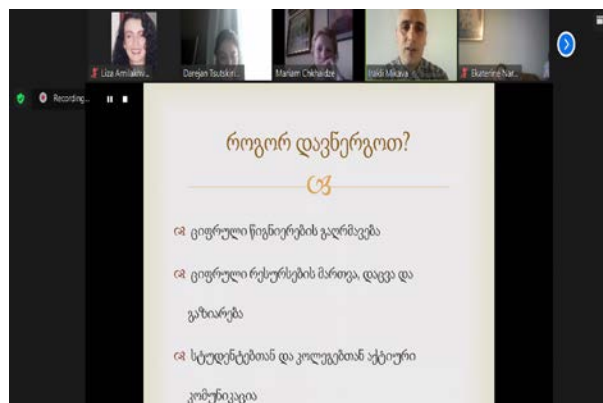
Liza Amilakhv...

Darejan Tsutskiri...

Mariam Chkhaidze

Irakli Mikava

Ekaterine Nar...

Recording...

როგორ დავნერგოთ?

ციფრული წიგნიერების გაღრმავება

ციფრული რესურსების მართვა, დაცვა და გაზიარება

სტუდენტებთან და კოლეგებთან აქტიური კომუნიკაცია